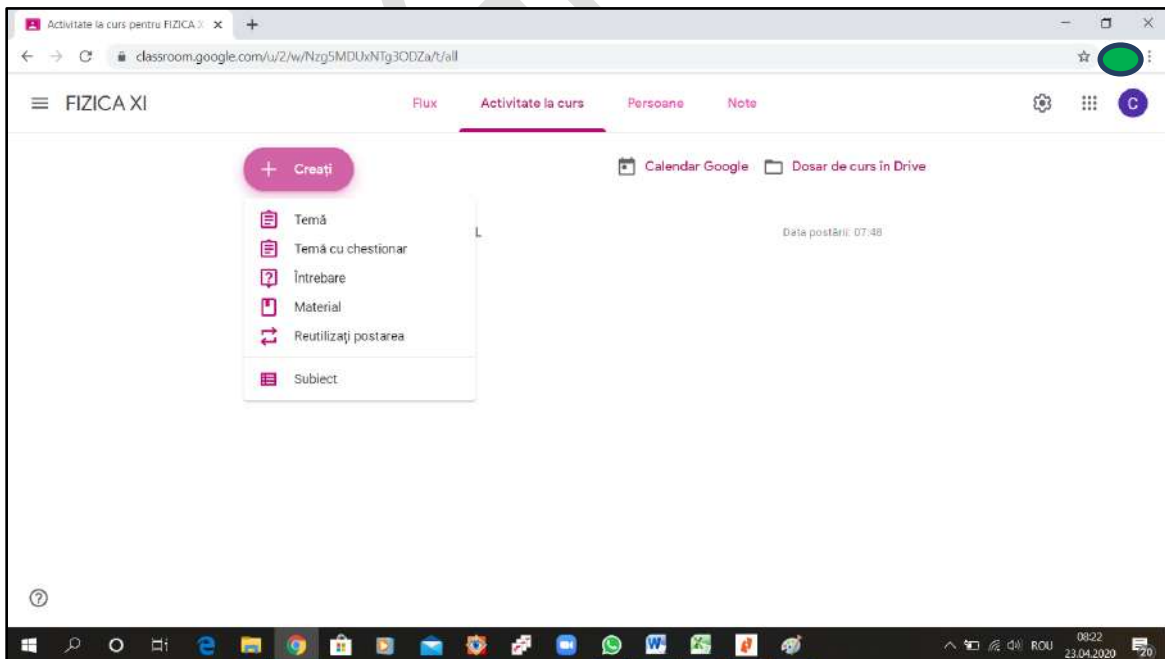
Activitate la curs pentru FIZICA X ×

+

classroom.google.com/u/2/w/Nzg5MDUxNTg3ODZa/t/all

FIZICA XI

Flux

Activitate la curs

Persoane

Note

C

+ Creați

Calendar Google

Dosar de curs în Drive

Temă

Temă cu chestionar

Întrebare

Material

Reutilizați postarea

Subiect

L

Data postării: 07:48

ROU

08:22
23.04.2020

20